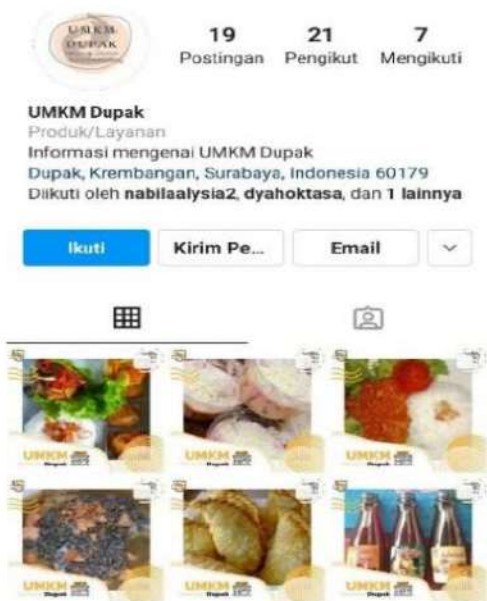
UMKM DUPAK

19
Postingan

21
Pengikut

7
Mengikuti

UMKM Dupak
Produk/Layanan
Informasi mengenai UMKM Dupak
Dupak, Krembangan, Surabaya, Indonesia 60179
Diikuti oleh nabilaalysia2, dyahoktasa, dan 1 lainnya

Ikuti
Kirim Pe...
Email

UMKM Dupak
UMKM Dupak
UMKM Dupak
UMKM Dupak
UMKM Dupak
UMKM Dupak